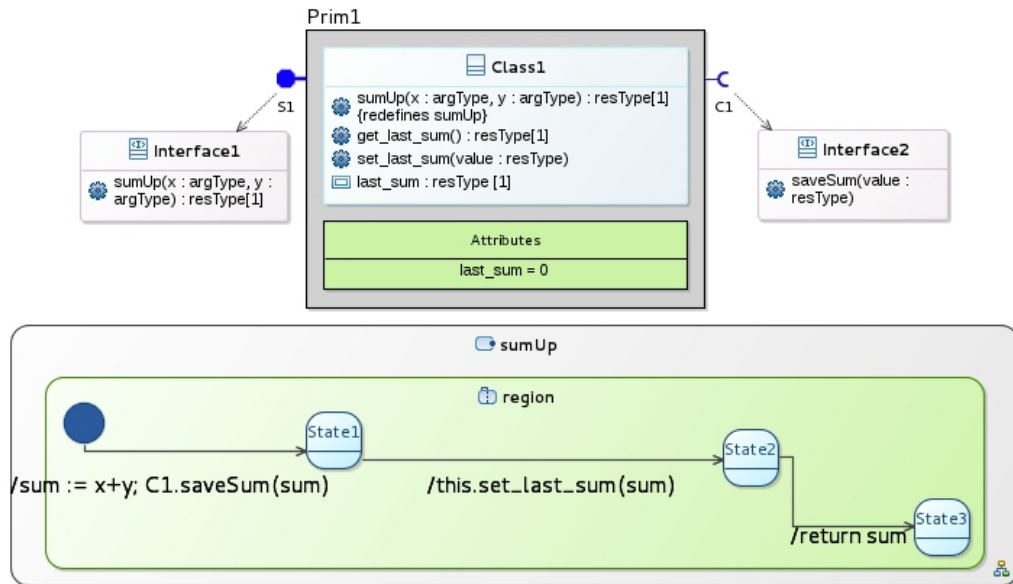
Prim1

Class1

sumUp(x : argType, y : argType) : resType[1] {redefines sumUp}

get_last_sum() : resType[1]

set_last_sum(value : resType)

last_sum : resType [1]

S1

C1

Interface1

sumUp(x : argType, y : argType) : resType[1]

Interface2

saveSum(value : resType)

Attributes

last_sum = 0

sumUp

region

State1

State2

State3

/sum := x+y; C1.saveSum(sum)

/this.set_last_sum(sum)

/return sum